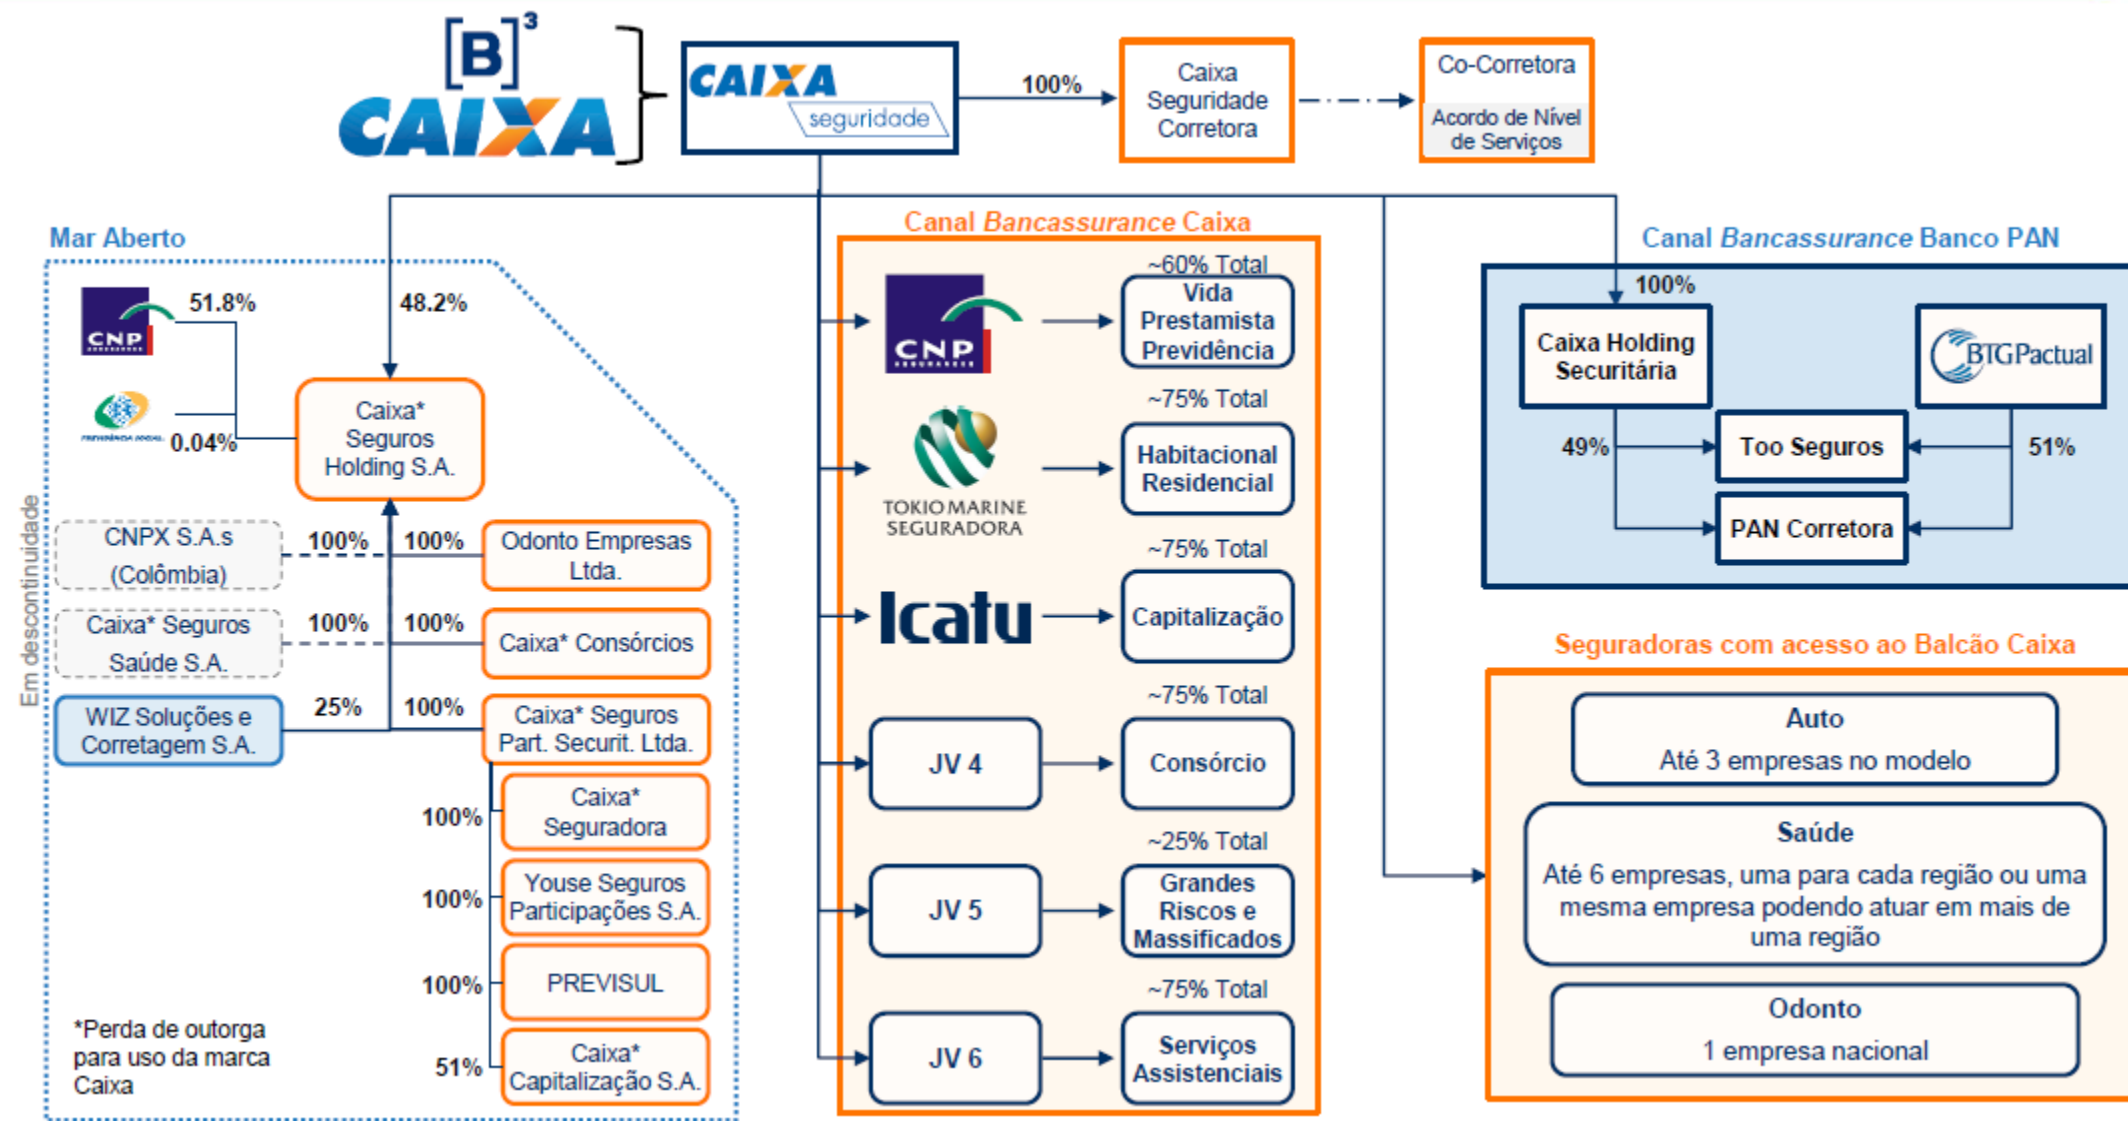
[B]³
CAIXA
CAIXA seguridade
100%
Caixa Seguridade Corretora
Co-Corretora
Acordo de Nível de Serviços

Mar Aberto
CNP 51.8%
48.2%
PREVIDÊNCIA SOCIAL 0.04%
Caixa* Seguros Holding S.A.
Em descontinuidade
CNPX S.A.s (Colômbia) 100%
100% Odonto Empresas Ltda.
Caixa* Seguros Saúde S.A. 100%
100% Caixa* Consórcios
WIZ Soluções e Corretagem S.A. 25%
100% Caixa* Seguros Part. Securit. Ltda.
100% Caixa* Seguradora
100% Youse Seguros Participações S.A.
100% PREVISUL
51% Caixa* Capitalização S.A.
*Perda de outorga para uso da marca Caixa

Canal Bancassurance Caixa
CNP
~60% Total
Vida Prestamista Previdência
TOKIO MARINE SEGURADORA
~75% Total
Habitacional Residencial
Icatu
~75% Total
Capitalização
JV 4
~75% Total
Consórcio
JV 5
~25% Total
Grandes Riscos e Massificados
JV 6
~75% Total
Serviços Assistenciais

Canal Bancassurance Banco PAN
100%
Caixa Holding Securitária
BTGPactual
49%
Too Seguros
51%
PAN Corretora

Seguradoras com acesso ao Balcão Caixa
Auto
Até 3 empresas no modelo
Saúde
Até 6 empresas, uma para cada região ou uma mesma empresa podendo atuar em mais de uma região
Odonto
1 empresa nacional